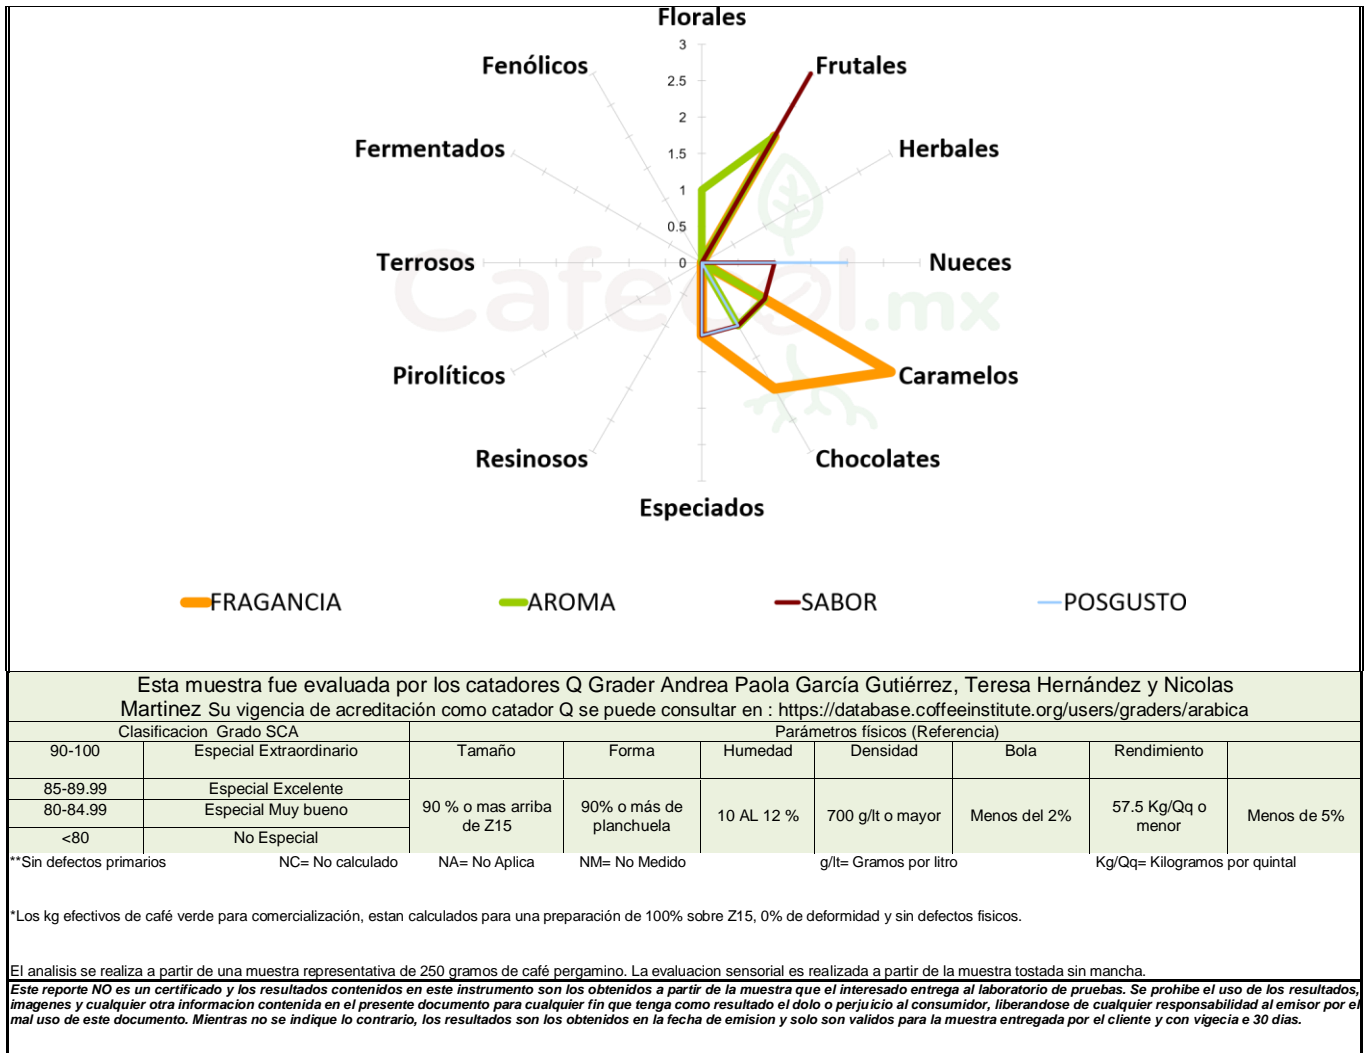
Florales
3
2.5
2
1.5
1
0.5
0
Fenólicos
Frutales
Fermentados
Herbales
Terrosos
Nueces
Pirolíticos
Caramelos
Resinosos
Chocolates
Especiados

Cafecol.mx

FRAGANCIA AROMA SABOR POSGUSTO

Esta muestra fue evaluada por los catadores Q Grader Andrea Paola García Gutiérrez, Teresa Hernández y Nicolas Martinez Su vigencia de acreditación como catador Q se puede consultar en : https://database.coffeeinstitute.org/users/graders/arabica

| Clasificacion Grado SCA | | Parámetros físicos (Referencia) | | | | | | |
|---|---|---|---|---|---|---|---|---|
| 90-100 | Especial Extraordinario | Tamaño | Forma | Humedad | Densidad | Bola | Rendimiento | |
| 85-89.99 | Especial Excelente | 90 % o mas arriba de Z15 | 90% o más de planchuela | 10 AL 12 % | 700 g/lt o mayor | Menos del 2% | 57.5 Kg/Qq o menor | Menos de 5% |
| 80-84.99 | Especial Muy bueno | | | | | | | |
| <80 | No Especial | | | | | | | |

**Sin defectos primarios NC= No calculado NA= No Aplica NM= No Medido g/lt= Gramos por litro Kg/Qq= Kilogramos por quintal

*Los kg efectivos de café verde para comercialización, estan calculados para una preparación de 100% sobre Z15, 0% de deformidad y sin defectos fisicos.

El analisis se realiza a partir de una muestra representativa de 250 gramos de café pergamino. La evaluacion sensorial es realizada a partir de la muestra tostada sin mancha.

Este reporte NO es un certificado y los resultados contenidos en este instrumento son los obtenidos a partir de la muestra que el interesado entrega al laboratorio de pruebas. Se prohibe el uso de los resultados, imagenes y cualquier otra informacion contenida en el presente documento para cualquier fin que tenga como resultado el dolo o perjuicio al consumidor, liberandose de cualquier responsabilidad al emisor por el mal uso de este documento. Mientras no se indique lo contrario, los resultados son los obtenidos en la fecha de emision y solo son validos para la muestra entregada por el cliente y con vigecia e 30 dias.